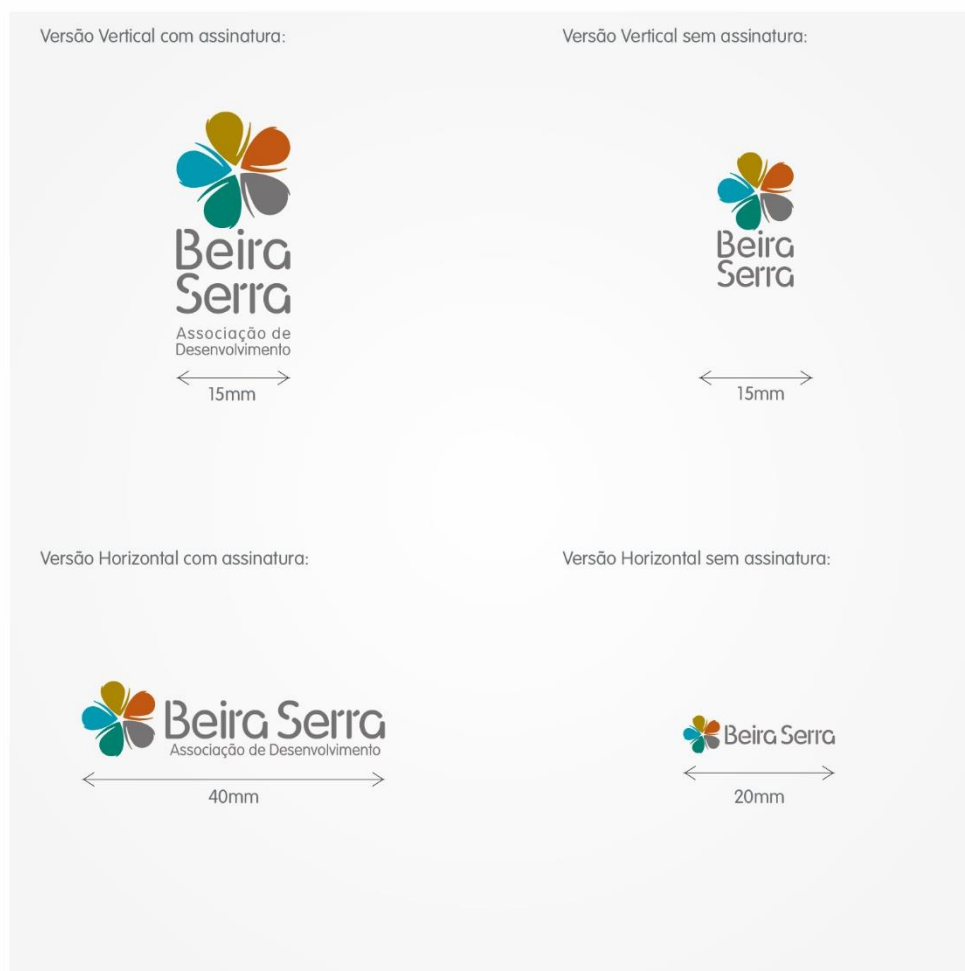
Versão Vertical com assinatura:

Beira Serra
Associação de Desenvolvimento

15mm

Versão Vertical sem assinatura:

Beira Serra

15mm

Versão Horizontal com assinatura:

Beira Serra
Associação de Desenvolvimento

40mm

Versão Horizontal sem assinatura:

Beira Serra

20mm